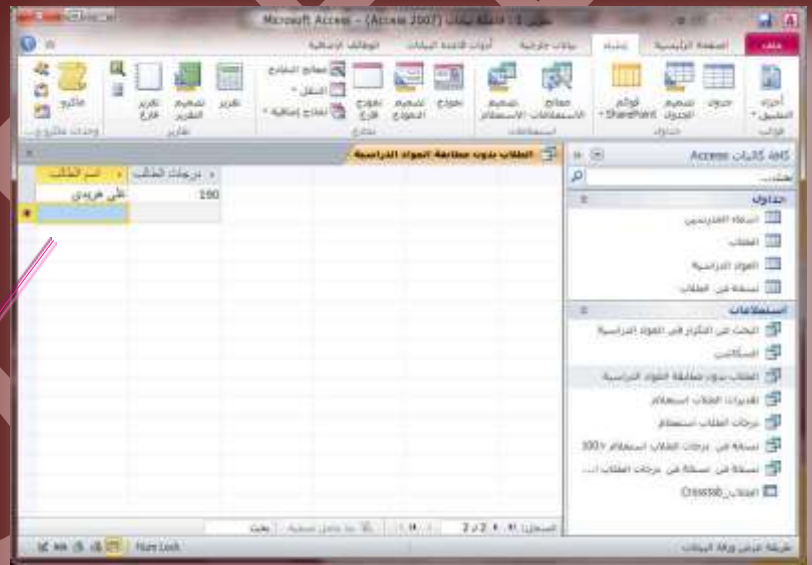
Microsoft Access - (Access 2007) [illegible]

ملف | الصفحة الرئيسية | إنشاء | بيانات خارجية | أدوات قاعدة البيانات | الوظائف الإضافية

أجزاء التطبيق | جدول | تصميم الجدول | قوائم SharePoint | معالج الاستعلامات | تصميم الاستعلام | نموذج | تصميم النموذج | نموذج فارغ | معالج النماذج | التنقل | نماذج إضافية | تقرير | تصميم التقرير | تقرير فارغ | ماكرو

قوالب | جداول | استعلامات | نماذج | تقارير | وحدات ماكرو

كافة كائنات Access
بحث...
جداول
أسماء المدرسين
الطلاب
المواد الدراسية
نسخة من الطلاب
استعلامات
البحث عن التكرار في المواد الدراسية
الاستعلام
الطلاب بدون مطابقة المواد الدراسية
تقديرات الطلاب استعلام
درجات الطلاب استعلام
نسخة من درجات الطلاب استعلام 100
نسخة من نسخة من درجات الطلاب ا...
استعلام_Crosstab

الطلاب بدون مطابقة المواد الدراسية

| اسم الطالب | درجات الطالب |
|---|---|
| علي هريدي | 190 |
| | |

السجل: 2 من 2 | بلا عامل تصفية | بحث

طريقة عرض ورقة البيانات | Num Lock